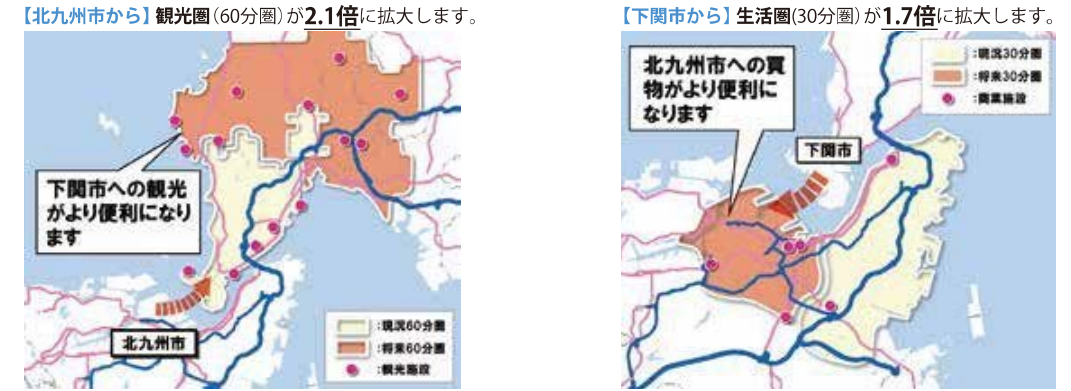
【北九州市から】観光圏(60分圏)が2.1倍に拡大します。

下関市への観光がより便利になります

北九州市

:現況60分圏
:将来60分圏
:観光施設

【下関市から】生活圏(30分圏)が1.7倍に拡大します。

北九州市への買物がより便利になります

下関市

:現況30分圏
:将来30分圏
:商業施設